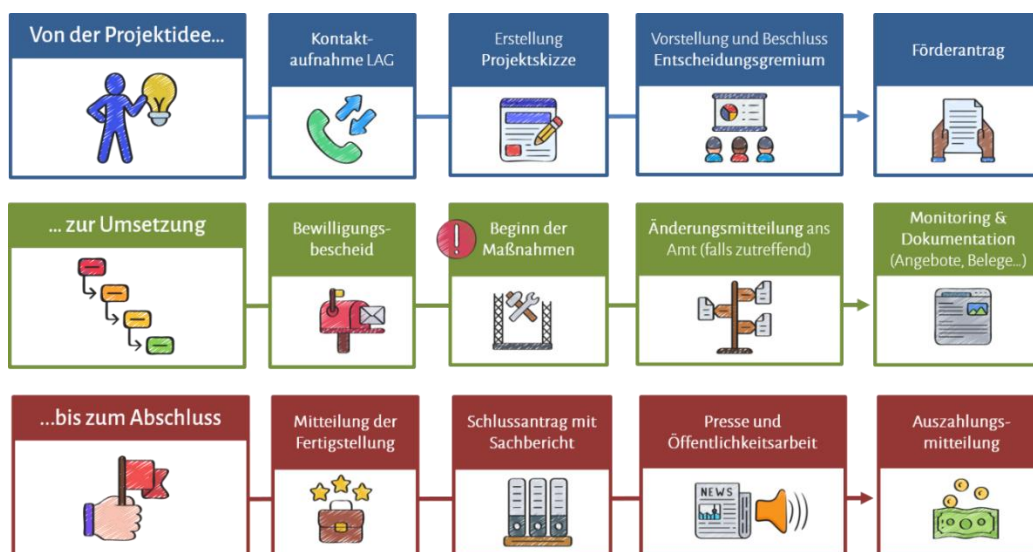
Von der Projektidee...

Kontaktaufnahme LAG

Erstellung Projektskizze

Vorstellung und Beschluss Entscheidungsgremium

Förderantrag

... zur Umsetzung

Bewilligungsbescheid

Beginn der Maßnahmen

Änderungsmitteilung ans Amt (falls zutreffend)

Monitoring & Dokumentation (Angebote, Belege...)

...bis zum Abschluss

Mitteilung der Fertigstellung

Schlussantrag mit Sachbericht

Presse und Öffentlichkeitsarbeit

NEWS

Auszahlungsmitteilung